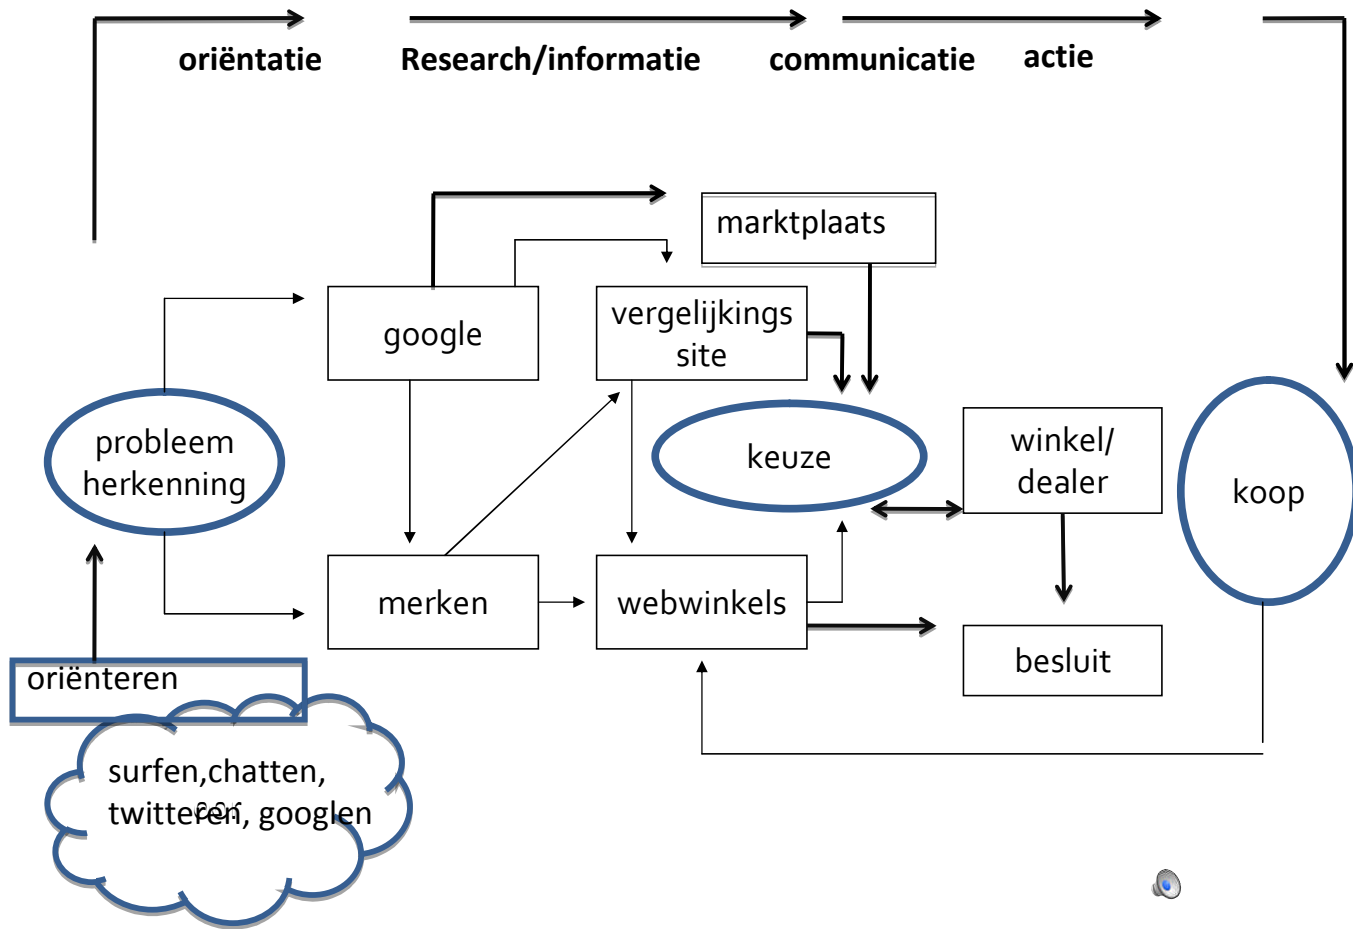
oriëntatie Research/informatie communicatie actie

marktplaats

google

vergelijkings site

keuze

winkel/ dealer

koop

probleem herkenning

merken

webwinkels

besluit

oriënteren

surfen,chatten, twitteren, googlen